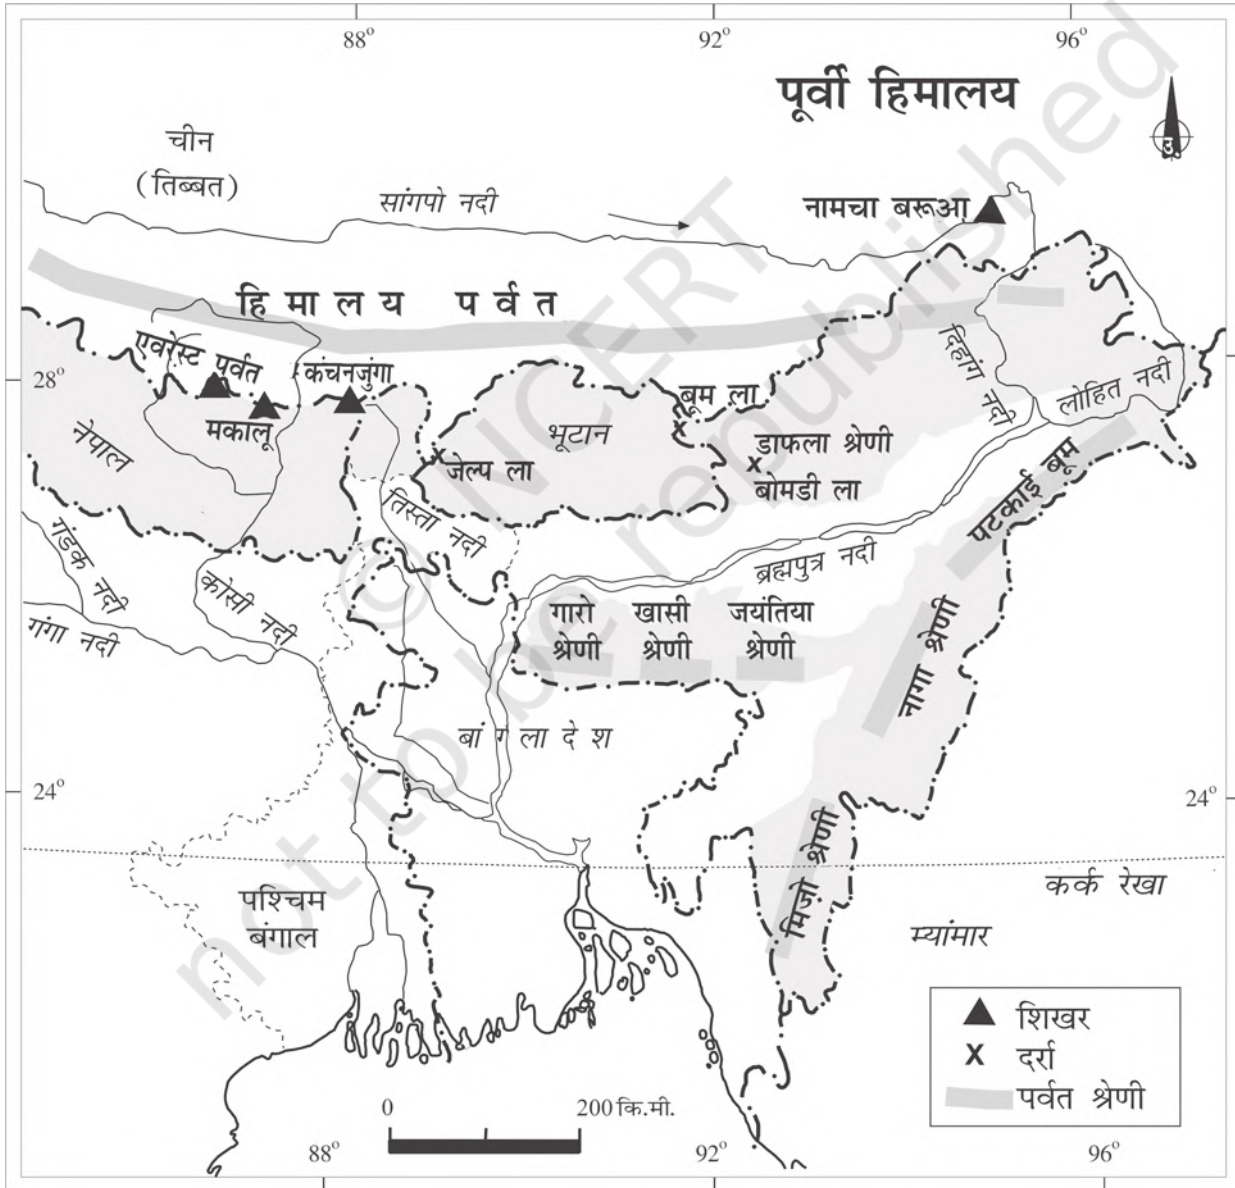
88°
92°
96°

पूर्वी हिमालय

उ

चीन
(तिब्बत)

सांगपो नदी

नामचा बरूआ

हिमालय पर्वत

एवरेस्ट पर्वत
कंचनजुंगा
28°
मकालू
नेपाल
बूम ला
भूटान
जेल्प ला
डाफला श्रेणी
बोमडी ला
दिहांग नदी
लोहित नदी
पटकाई बूम
तिस्ता नदी
गंडक नदी
कोसी नदी
गंगा नदी
ब्रह्मपुत्र नदी
गारो श्रेणी
खासी श्रेणी
जयंतिया श्रेणी
नागा श्रेणी
बांगलादेश
24°
24°
मिज़ो श्रेणी
कर्क रेखा
पश्चिम बंगाल
म्यांमार

शिखर
X दर्रा
पर्वत श्रेणी

0
200 कि.मी.
88°
92°
96°

not to be republished
© NCERT